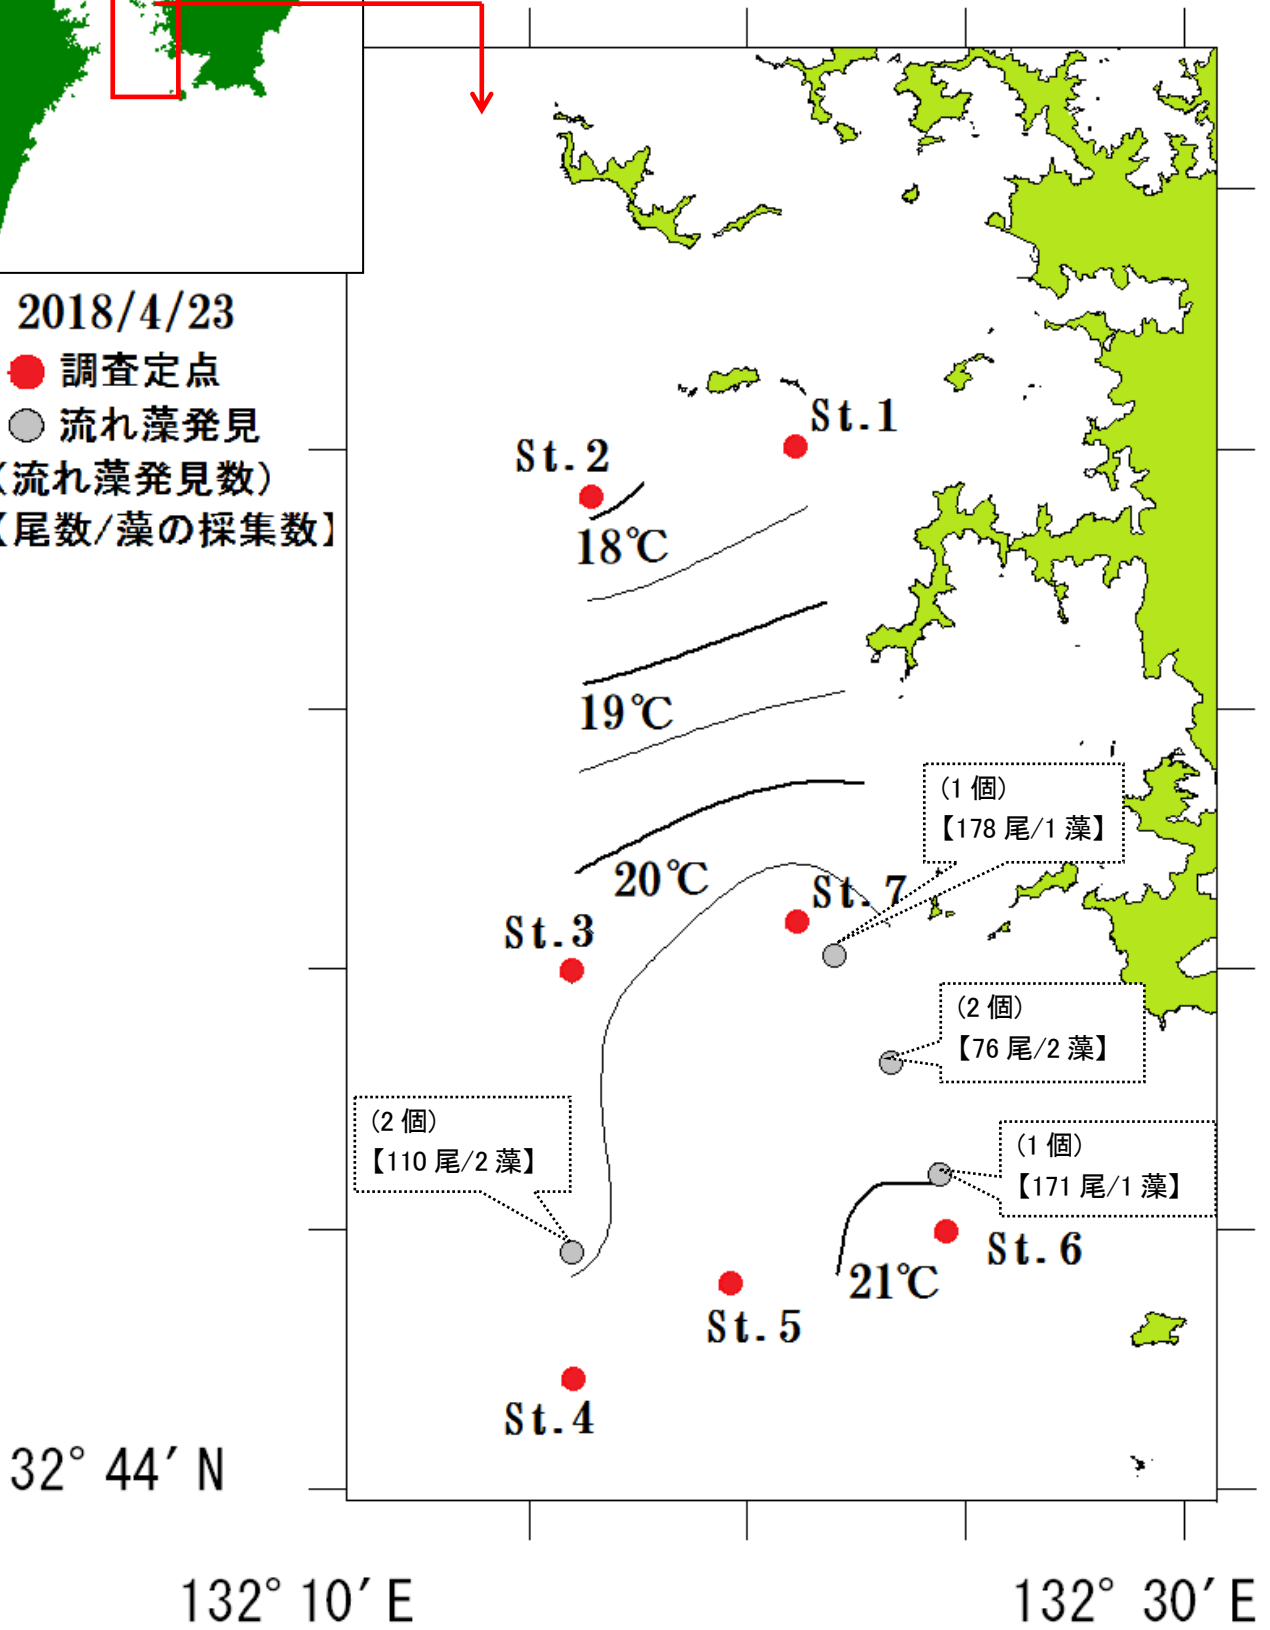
2018/4/23
調査定点
流れ藻発見
（流れ藻発見数）
【尾数/藻の採集数】

St.1
St.2
18℃
19℃
20℃
St.7
(1 個)
【178 尾/1 藻】
St.3
(2 個)
【76 尾/2 藻】
(2 個)
【110 尾/2 藻】
(1 個)
【171 尾/1 藻】
St.6
21℃
St.5
St.4

32° 44′ N

132° 10′ E
132° 30′ E